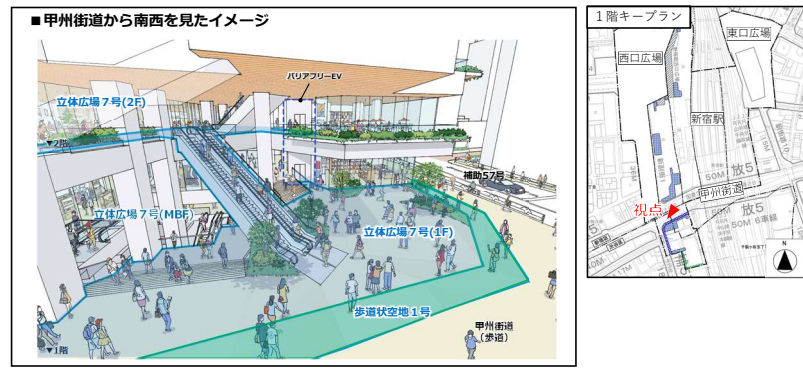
■甲州街道から南西を見たイメージ

バリアフリーEV

立体広場７号(2F)

▼2階

補助57号

立体広場７号(MBF)

立体広場７号(1F)

歩道状空地１号

甲州街道
(歩道)

▼1階

１階キープラン

西口広場

東口広場

新宿駅

放５

甲州街道

視点

放５

50M

50M 6車線

N